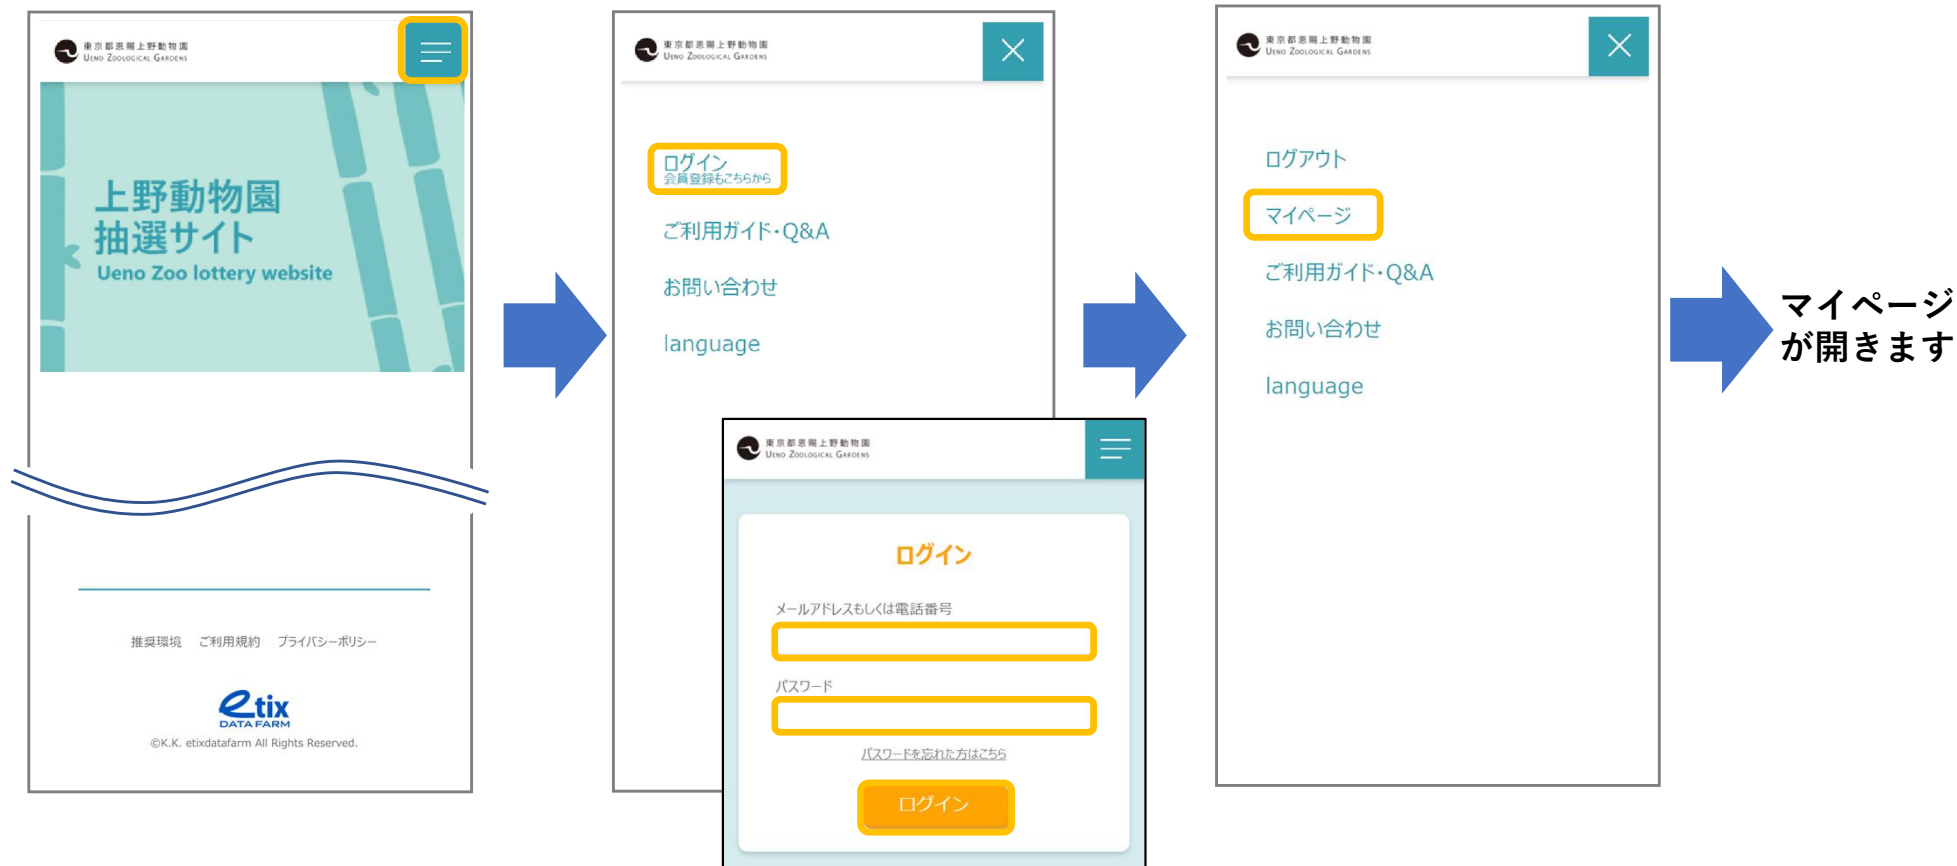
東京都恩賜上野動物園
Ueno Zoological Gardens

上野動物園
抽選サイト
Ueno Zoo lottery website

推奨環境　ご利用規約　プライバシーポリシー

etix
DATA FARM
©K.K. etixdatafarm All Rights Reserved.

東京都恩賜上野動物園
Ueno Zoological Gardens

ログイン
会員登録もこちらから

ご利用ガイド・Q&A

お問い合わせ

language

東京都恩賜上野動物園
Ueno Zoological Gardens

ログイン

メールアドレスもしくは電話番号

パスワード

パスワードを忘れた方はこちら

ログイン

東京都恩賜上野動物園
Ueno Zoological Gardens

ログアウト

マイページ

ご利用ガイド・Q&A

お問い合わせ

language

マイページ
が開きます